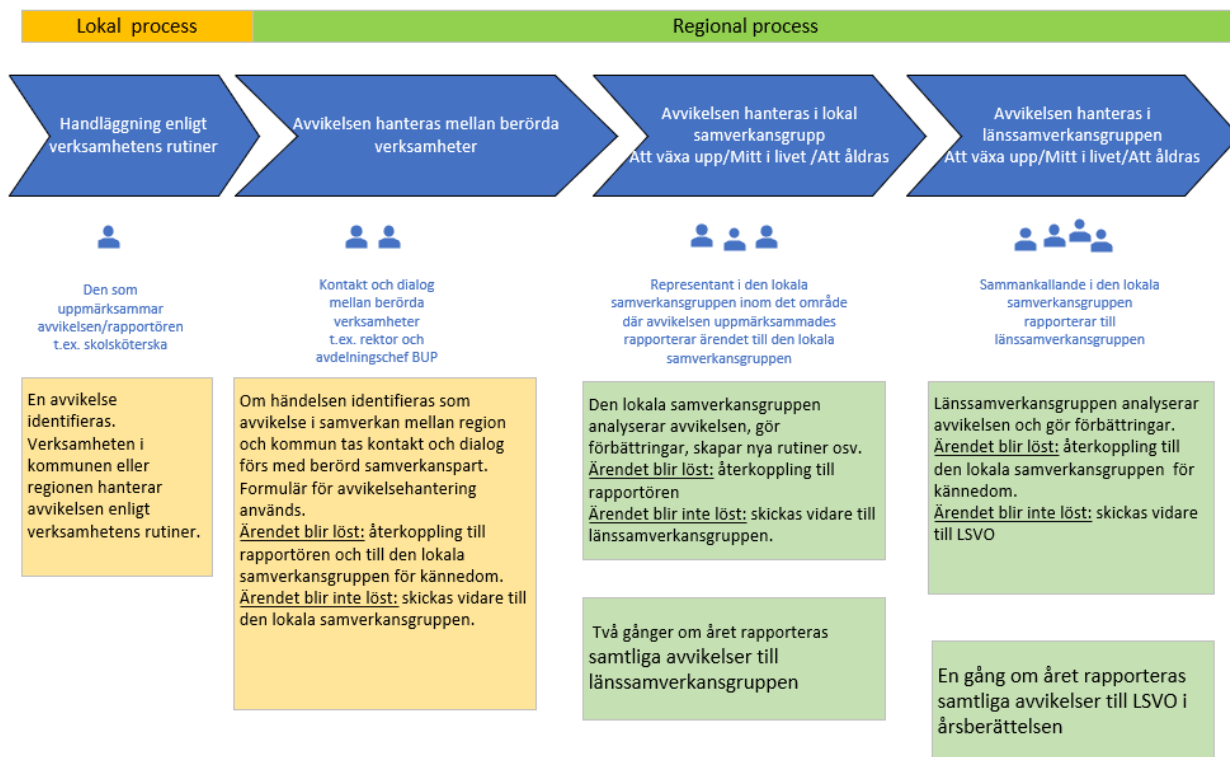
Lokal process

Regional process

Handläggning enligt verksamhetens rutiner

Avvikelsen hanteras mellan berörda verksamheter

Avvikelsen hanteras i lokal samverkansgrupp
Att växa upp/Mitt i livet /Att åldras

Avvikelsen hanteras i länssamverkansgruppen
Att växa upp/Mitt i livet/Att åldras

Den som uppmärksammar avvikelsen/rapportören t.ex. skolsköterska

Kontakt och dialog mellan berörda verksamheter t.ex. rektor och avdelningschef BUP

Representant i den lokala samverkansgruppen inom det område där avvikelsen uppmärksammades rapporterar ärendet till den lokala samverkansgruppen

Sammankallande i den lokala samverkansgruppen rapporterar till länssamverkansgruppen

En avvikelse identifieras. Verksamheten i kommunen eller regionen hanterar avvikelsen enligt verksamhetens rutiner.

Om händelsen identifieras som avvikelse i samverkan mellan region och kommun tas kontakt och dialog förs med berörd samverkanspart. Formulär för avvikelsehantering används.
Ärendet blir löst: återkoppling till rapportören och till den lokala samverkansgruppen för kännedom.
Ärendet blir inte löst: skickas vidare till den lokala samverkansgruppen.

Den lokala samverkansgruppen analyserar avvikelsen, gör förbättringar, skapar nya rutiner osv.
Ärendet blir löst: återkoppling till rapportören
Ärendet blir inte löst: skickas vidare till länssamverkansgruppen.

Länssamverkansgruppen analyserar avvikelsen och gör förbättringar.
Ärendet blir löst: återkoppling till den lokala samverkansgruppen för kännedom.
Ärendet blir inte löst: skickas vidare till LSVO

Två gånger om året rapporteras samtliga avvikelser till länssamverkansgruppen

En gång om året rapporteras samtliga avvikelser till LSVO i årsberättelsen